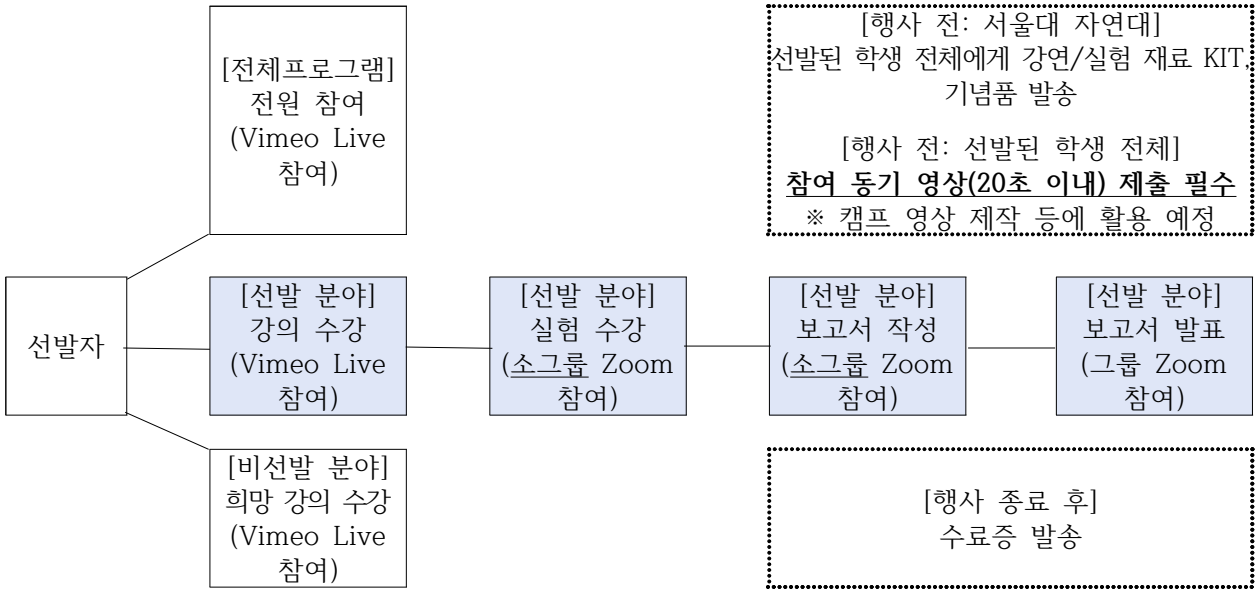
[전체프로그램]
전원 참여
(Vimeo Live 참여)

[행사 전: 서울대 자연대]
선발된 학생 전체에게 강연/실험 재료 KIT, 기념품 발송

[행사 전: 선발된 학생 전체]
참여 동기 영상(20초 이내) 제출 필수
※ 캠프 영상 제작 등에 활용 예정

선발자

[선발 분야]
강의 수강
(Vimeo Live 참여)

[선발 분야]
실험 수강
(소그룹 Zoom 참여)

[선발 분야]
보고서 작성
(소그룹 Zoom 참여)

[선발 분야]
보고서 발표
(그룹 Zoom 참여)

[비선발 분야]
희망 강의 수강
(Vimeo Live 참여)

[행사 종료 후]
수료증 발송